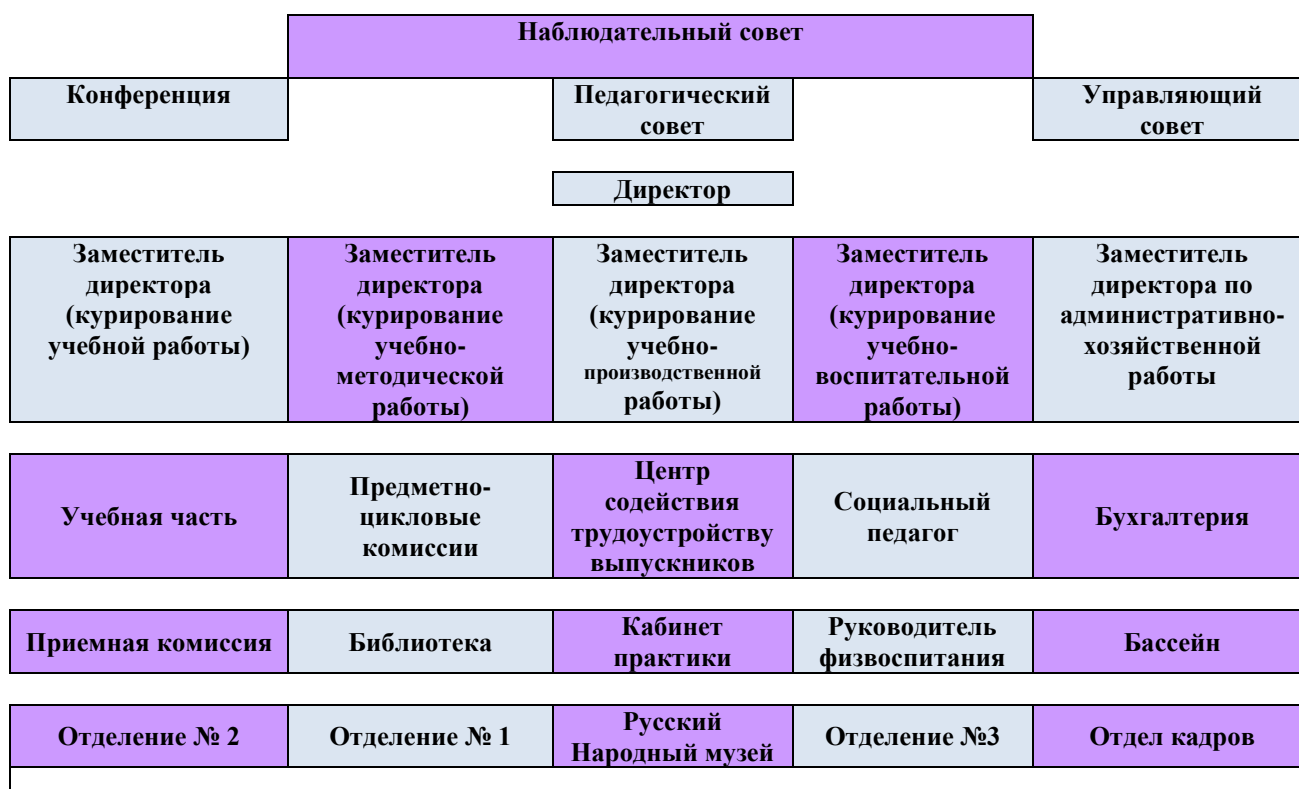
Наблюдательный совет

Конференция

Педагогический совет

Управляющий совет

Директор

| Заместитель директора (курирование учебной работы) | Заместитель директора (курирование учебно-методической работы) | Заместитель директора (курирование учебно-производственной работы) | Заместитель директора (курирование учебно-воспитательной работы) | Заместитель директора по административно-хозяйственной работы |
|---|---|---|---|---|

| Учебная часть | Предметно-цикловые комиссии | Центр содействия трудоустройству выпускников | Социальный педагог | Бухгалтерия |
|---|---|---|---|---|

| Приемная комиссия | Библиотека | Кабинет практики | Руководитель физвоспитания | Бассейн |
|---|---|---|---|---|

| Отделение № 2 | Отделение № 1 | Русский Народный музей | Отделение №3 | Отдел кадров |
|---|---|---|---|---|